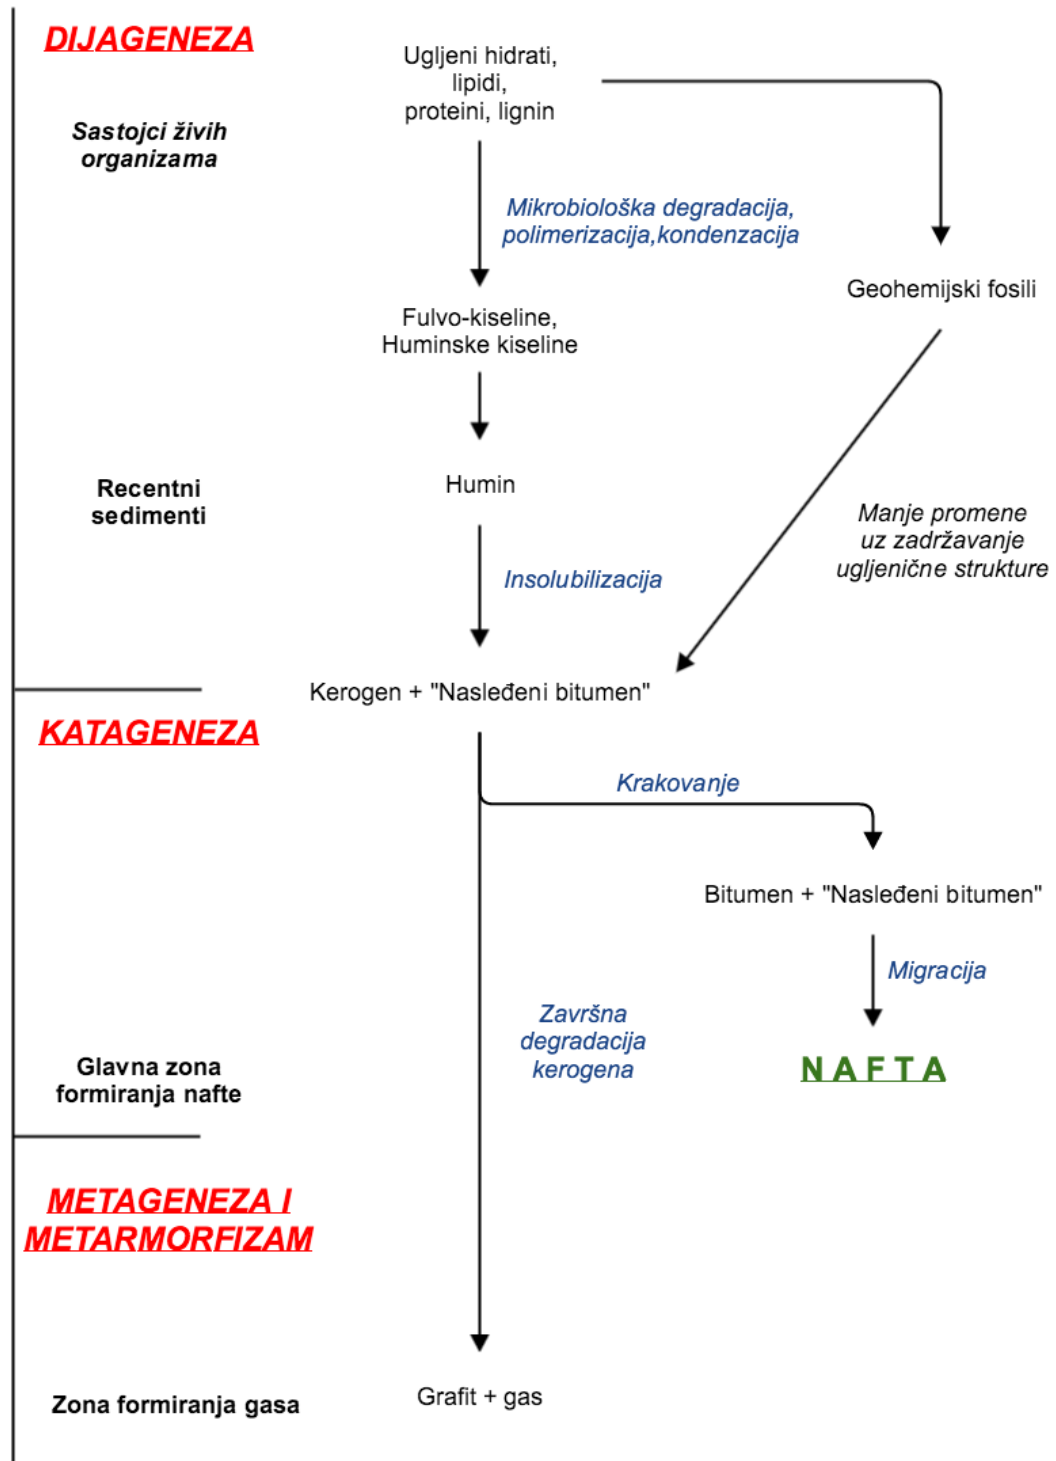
DIJAGENEZA

Sastojci živih organizama

Ugljeni hidrati, lipidi, proteini, lignin

Mikrobiološka degradacija, polimerizacija,kondenzacija

Geohemijski fosili

Fulvo-kiseline, Huminske kiseline

Humin

Recentni sedimenti

Manje promene uz zadržavanje ugljenične strukture

Insolubilizacija

Kerogen + "Nasleđeni bitumen"

KATAGENEZA

Krakovanje

Bitumen + "Nasleđeni bitumen"

Migracija

Završna degradacija kerogena

NAFTA

Glavna zona formiranja nafte

METAGENEZA I METARMORFIZAM

Zona formiranja gasa

Grafit + gas